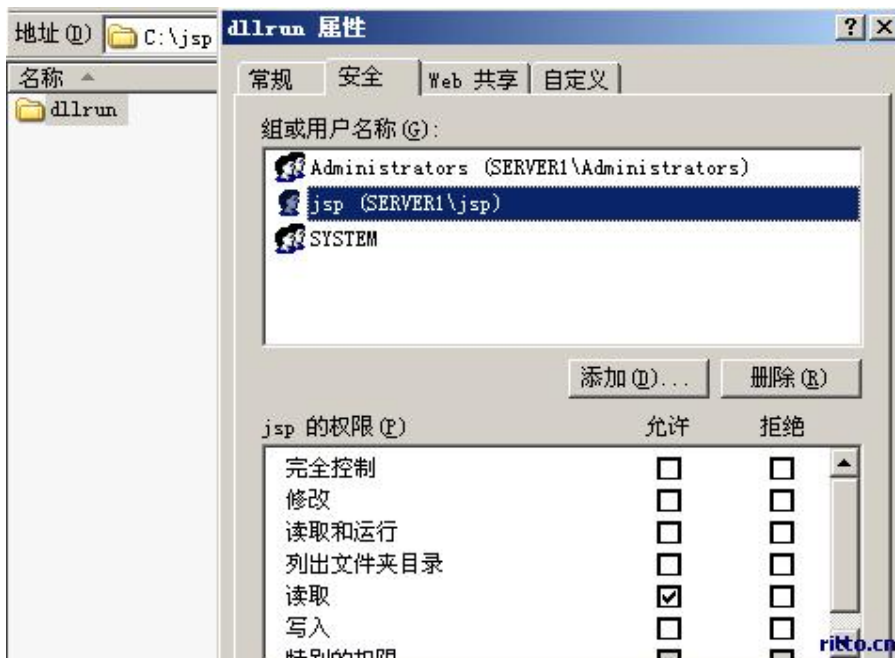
地址 (D) C:\jsp

名称

dllrun

dllrun 属性

? X

常规 安全 Web 共享 自定义

组或用户名称 (G):

Administrators (SERVER1\Administrators)

jsp (SERVER1\jsp)

SYSTEM

添加 (D)...

删除 (R)

| jsp 的权限 (P) | 允许 | 拒绝 |
|---|---|---|
| 完全控制 | ☐ | ☐ |
| 修改 | ☐ | ☐ |
| 读取和运行 | ☐ | ☐ |
| 列出文件夹目录 | ☐ | ☐ |
| 读取 | ☑ | ☐ |
| 写入 | ☐ | ☐ |
| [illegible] | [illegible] | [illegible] |

ritto.cn